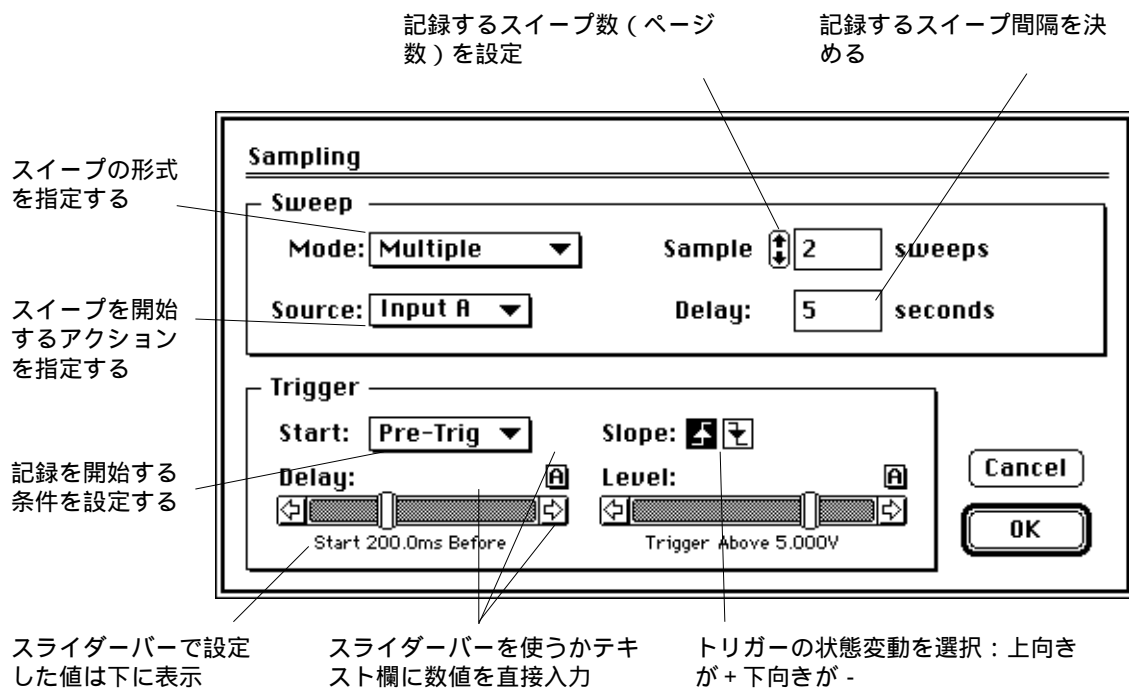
記録するスイープ数（ページ数）を設定

記録するスイープ間隔を決める

スイープの形式を指定する

スイープを開始するアクションを指定する

記録を開始する条件を設定する

Sampling

Sweep

Mode: Multiple

Sample 2 sweeps

Source: Input A

Delay: 5 seconds

Trigger

Start: Pre-Trig

Slope:

Delay:

Level:

Start 200.0ms Before

Trigger Above 5.000V

Cancel

OK

スライダーバーで設定した値は下に表示

スライダーバーを使うかテキスト欄に数値を直接入力

トリガーの状態変動を選択：上向きが + 下向きが -